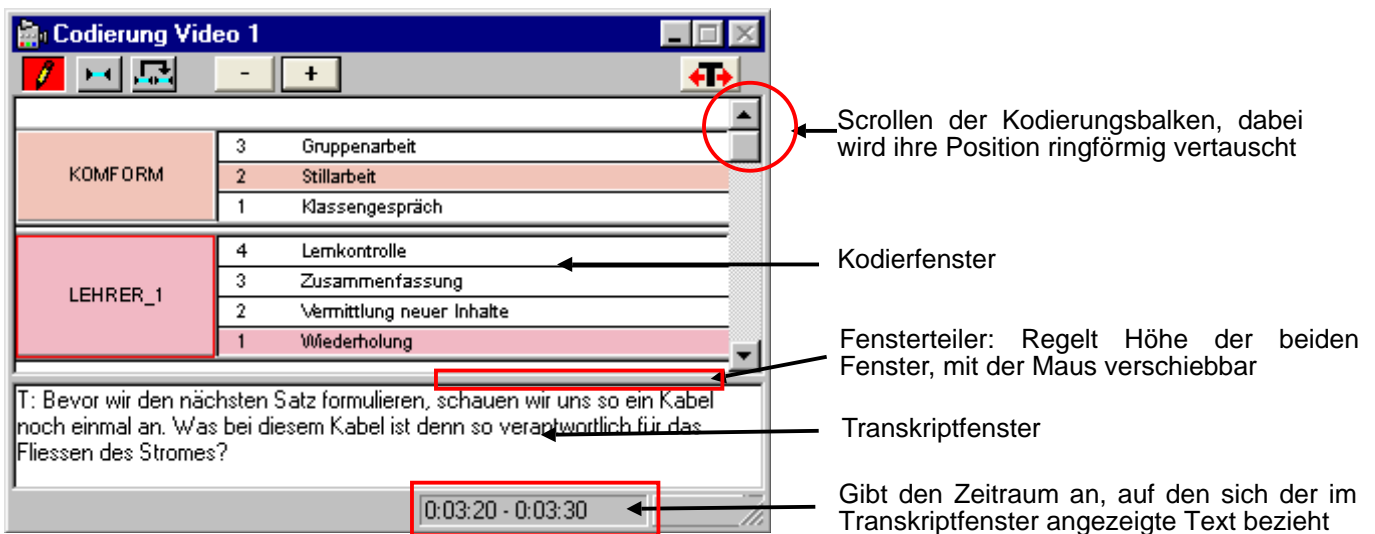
Codierung Video 1

-  +

| KOMFORM | 3 | Gruppenarbeit |
|---|---|---|
| | 2 | Stillarbeit |
| | 1 | Klassengespräch |

| LEHRER_1 | 4 | Lernkontrolle |
|---|---|---|
| | 3 | Zusammenfassung |
| | 2 | Vermittlung neuer Inhalte |
| | 1 | Wiederholung |

T: Bevor wir den nächsten Satz formulieren, schauen wir uns so ein Kabel noch einmal an. Was bei diesem Kabel ist denn so verantwortlich für das Fliessen des Stromes?

0:03:20 - 0:03:30

Scrollen der Kodierungsbalken, dabei wird ihre Position ringförmig vertauscht

Kodierfenster

Fensterteiler: Regelt Höhe der beiden Fenster, mit der Maus verschiebbar

Transkriptfenster

Gibt den Zeitraum an, auf den sich der im Transkriptfenster angezeigte Text bezieht